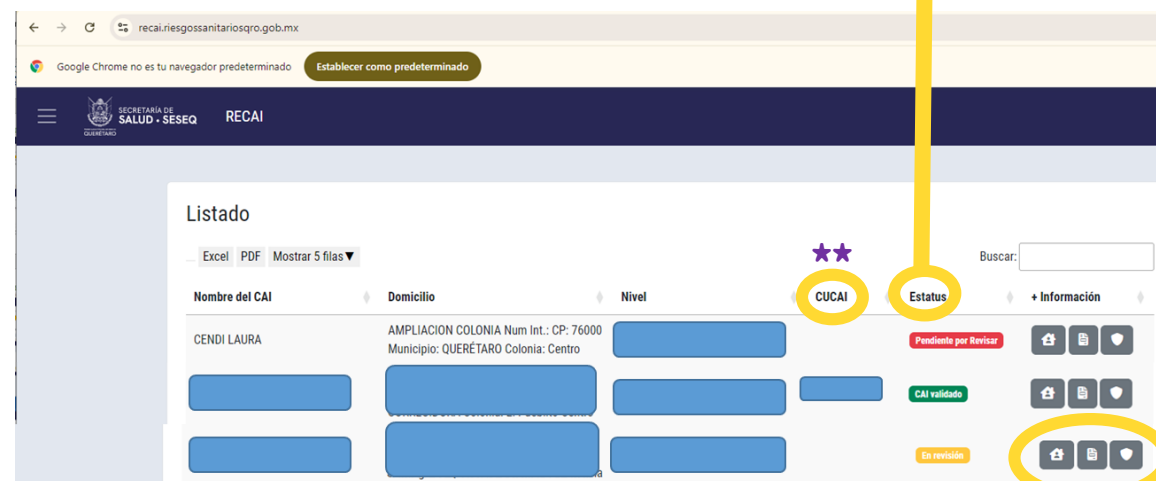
recai.riesgossanitariosqro.gob.mx

Google Chrome no es tu navegador predeterminado
Establecer como predeterminado

SECRETARÍA DE SALUD · SESEQ
QUERÉTARO
RECAI

Listado

Excel PDF Mostrar 5 filas▼

Buscar:

| Nombre del CAI | Domicilio | Nivel | CUCAI | Estatus | + Información |
|---|---|---|---|---|---|
| CENDI LAURA | AMPLIACION COLONIA Num Int.: CP: 76000 Municipio: QUERÉTARO Colonia: Centro | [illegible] | | Pendiente por Revisar | |
| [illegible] | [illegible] | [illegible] | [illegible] | CAI validado | |
| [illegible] | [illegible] | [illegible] | | En revisión | |